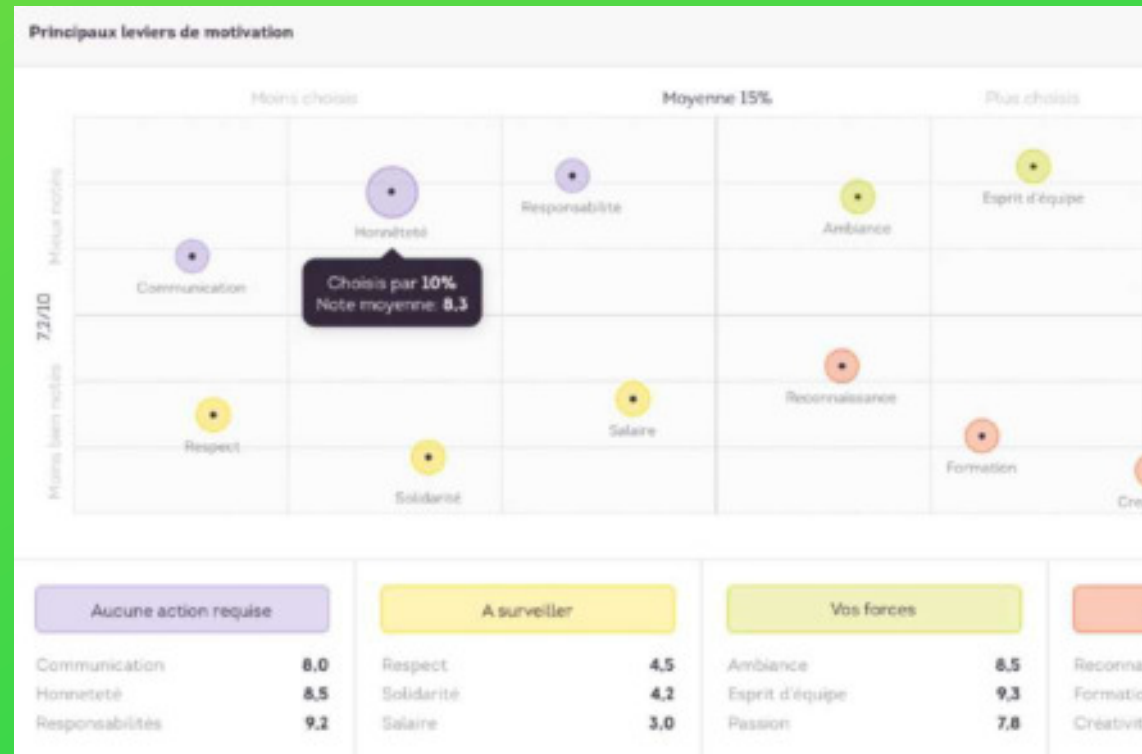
Principaux leviers de motivation

Moins choisis

Moyenne 15%

Plus choisis

Mieux notés

7,2/10

Moins bien notés

Honnêteté

Responsabilité

Esprit d'équipe

Ambiance

Communication

Choisis par **10%**
Note moyenne: **8,3**

Reconnaissance

Respect

Salaire

Formation

Solidarité

Cre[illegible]

| Aucune action requise | |
|---|---|
| Communication | 8,0 |
| Honnêteté | 8,5 |
| Responsabilités | 9,2 |

| A surveiller | |
|---|---|
| Respect | 4,5 |
| Solidarité | 4,2 |
| Salaire | 3,0 |

| Vos forces | |
|---|---|
| Ambiance | 8,5 |
| Esprit d'équipe | 9,3 |
| Passion | 7,8 |

| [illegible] |
|---|
| Reconna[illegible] |
| Formatio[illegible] |
| Créativit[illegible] |